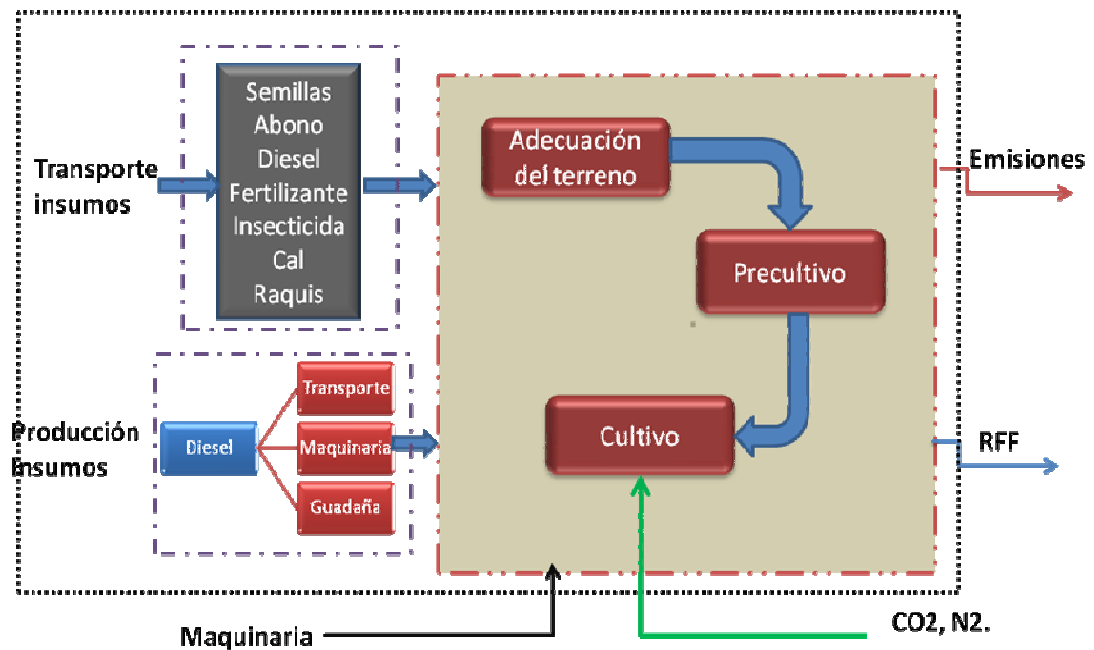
Transporte insumos

Semillas
Abono
Diesel
Fertilizante
Insecticida
Cal
Raquis

Adecuación del terreno

Emisiones

Precultivo

Producción Insumos

Diesel

Transporte
Maquinaria
Guadaña

Cultivo

RFF

Maquinaria

CO2, N2.